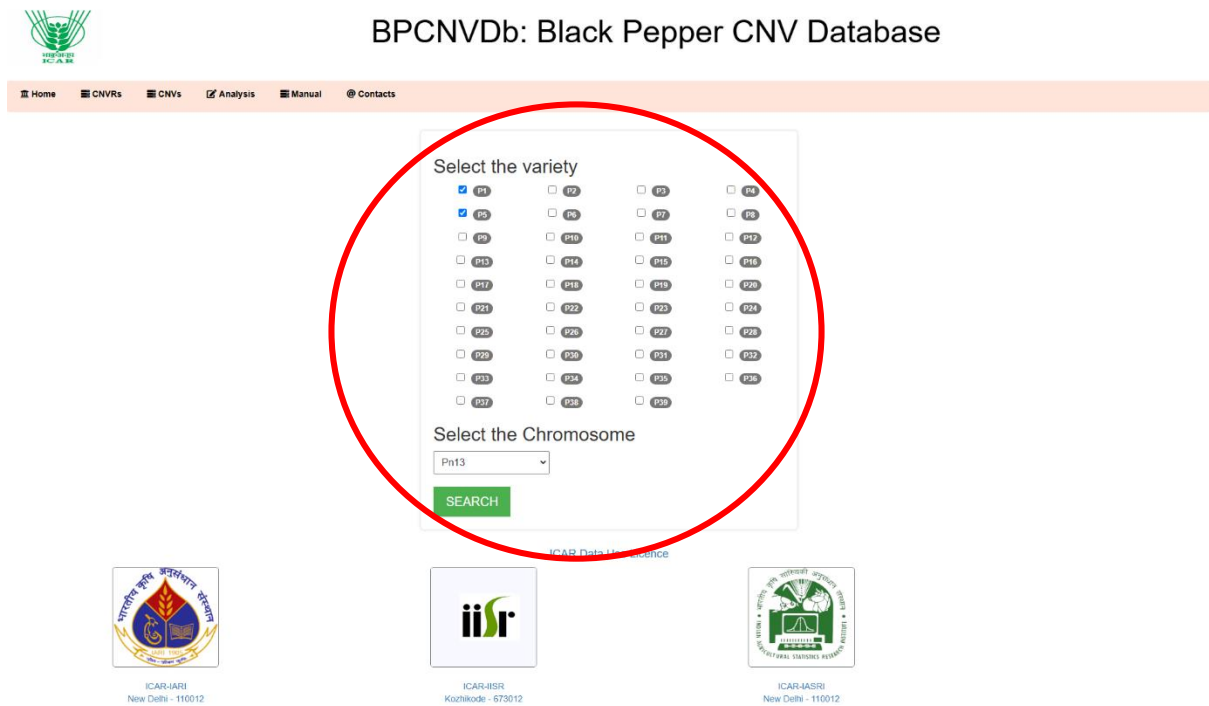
ICAR

BPCNVDb: Black Pepper CNV Database

Home CNVRs CNVs Analysis Manual Contacts

Select the variety

P1 P2 P3 P4
P5 P6 P7 P8
P9 P10 P11 P12
P13 P14 P15 P16
P17 P18 P19 P20
P21 P22 P23 P24
P25 P26 P27 P28
P29 P30 P31 P32
P33 P34 P35 P36
P37 P38 P39

Select the Chromosome

Pn13

SEARCH

ICAR Data Use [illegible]icence

भारतीय कृषि अनुसंधान संस्थान
IARI 1905

iisr

भारतीय कृषि सांख्यिकी अनुसंधान संस्थान
INDIAN AGRICULTURAL STATISTICS RESEARCH INSTITUTE

ICAR-IARI
New Delhi - 110012

ICAR-IISR
Kozhikode - 673012

ICAR-IASRI
New Delhi - 110012